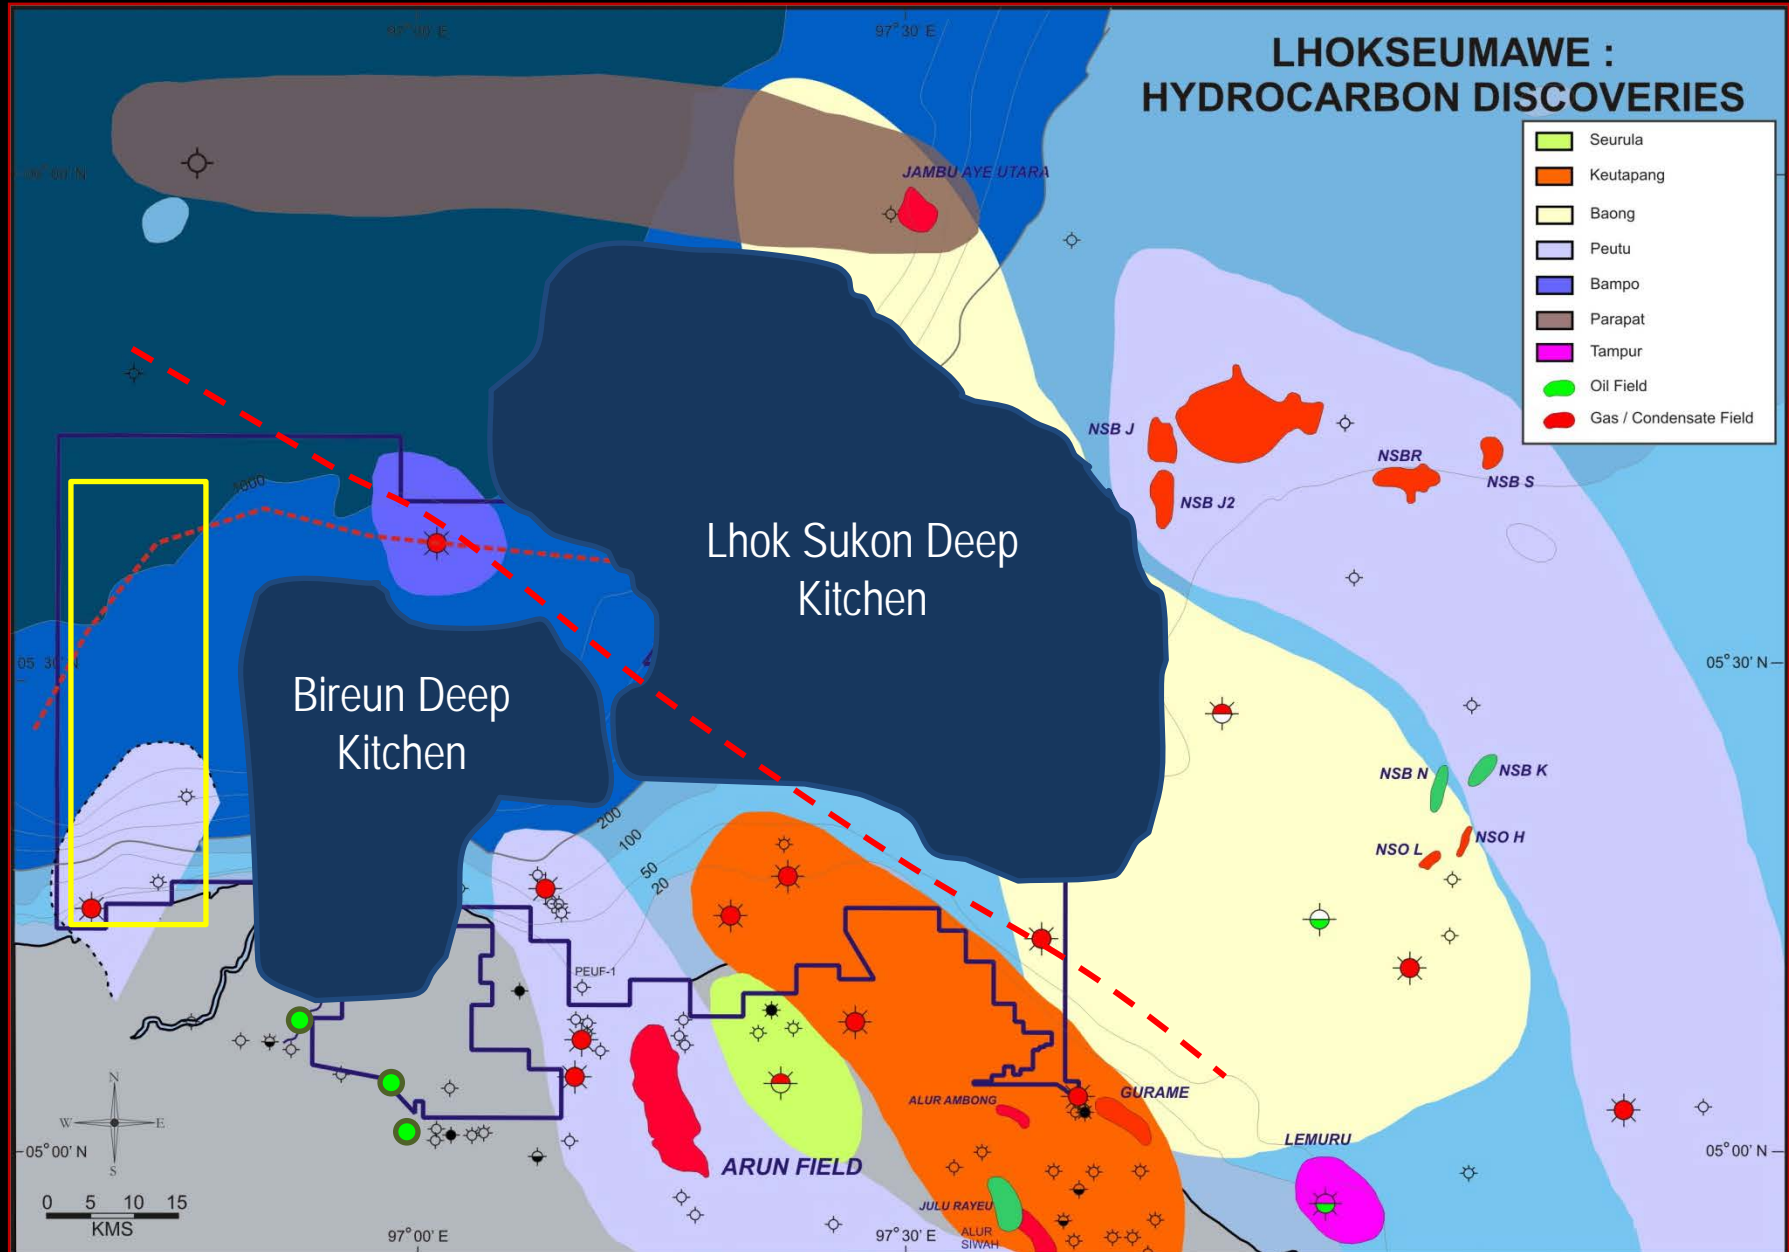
LHOKSEUMAWE :
HYDROCARBON DISCOVERIES

Seurula
Keutapang
Baong
Peutu
Bampo
Parapat
Tampur
Oil Field
Gas / Condensate Field

97° 00' E
97° 30' E
06° 00' N
05° 30' N
05° 30' N
05° 00' N
05° 00' N

JAMBU AYE UTARA
NSB J
NSB J2
NSBR
NSB S
Lhok Sukon Deep Kitchen
Bireun Deep Kitchen
NSB N
NSB K
NSO L
NSO H
PEUF-1
1000
200
100
50
20
ALUR AMBONG
GURAME
LEMURU
ARUN FIELD
JULU RAYEU
ALUR SIWAH
N
W
E
S
0 5 10 15
KMS
97° 00' E
97° 30' E